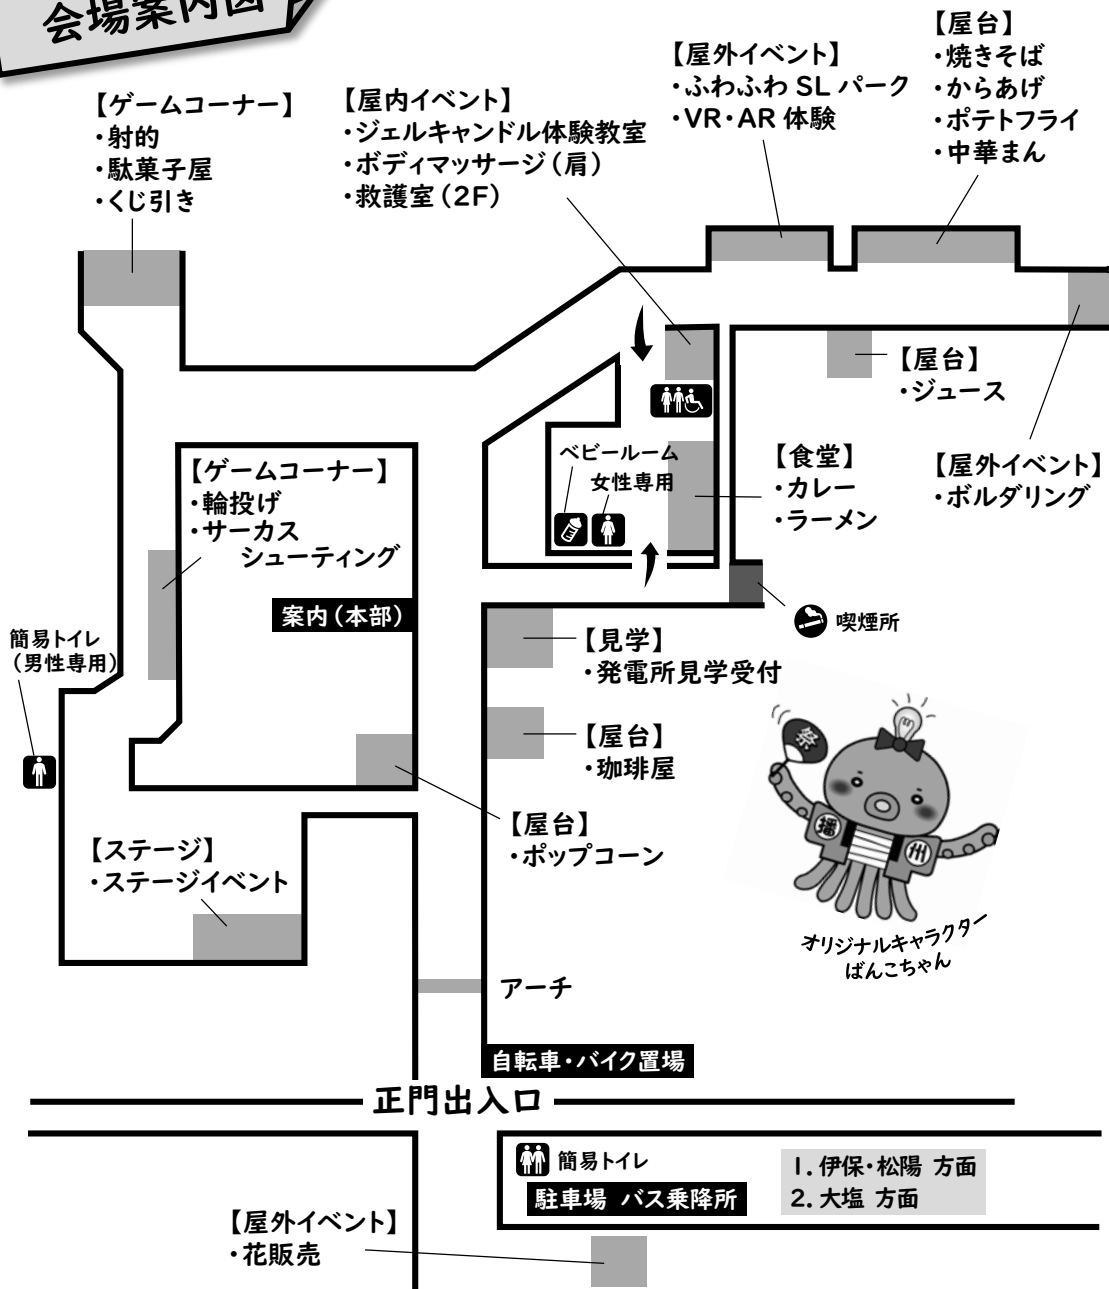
会場案内図

【ゲームコーナー】
・射的
・駄菓子屋
・くじ引き

【屋内イベント】
・ジェルキャンドル体験教室
・ボディマッサージ（肩）
・救護室（2F）

【屋外イベント】
・ふわふわ SL パーク
・VR・AR 体験

【屋台】
・焼きそば
・からあげ
・ポテトフライ
・中華まん

【屋台】
・ジュース

【屋外イベント】
・ボルダリング

【食堂】
・カレー
・ラーメン

ベビールーム
女性専用

【ゲームコーナー】
・輪投げ
・サーカス
シューティング

案内（本部）

喫煙所

簡易トイレ
（男性専用）

【見学】
・発電所見学受付

【屋台】
・珈琲屋

【屋台】
・ポップコーン

【ステージ】
・ステージイベント

オリジナルキャラクター
ばんこちゃん

アーチ

自転車・バイク置場

正門出入口

簡易トイレ
駐車場 バス乗降所

1. 伊保・松陽 方面
2. 大塩 方面

【屋外イベント】
・花販売